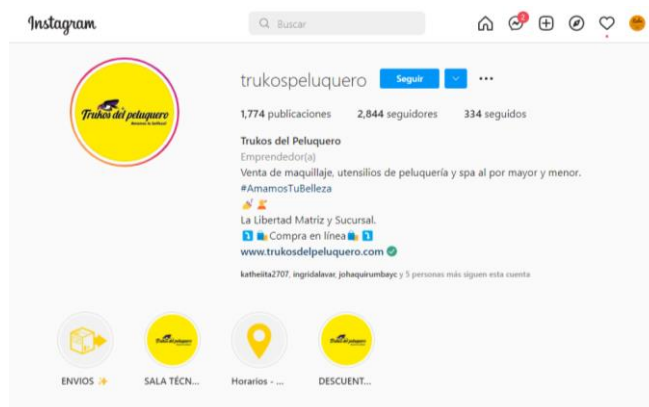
Instagram

Buscar

2

Trukos del peluquero
¡Amamos tu Belleza!

trukospeluquero Seguir ...

1,774 publicaciones 2,844 seguidores 334 seguidos

Trukos del Peluquero
Emprendedor(a)
Venta de maquillaje, utensilios de peluquería y spa al por mayor y menor.
#AmamosTuBelleza
💅💆
La Libertad Matriz y Sucursal.
⤵️🛍️Compra en línea🛍️⤵️
www.trukosdelpeluquero.com ✅

katheiita2707, ingridalavar, johaquirumbayc y 5 personas más siguen esta cuenta

ENVIOS ✨ SALA TÉCN... Horarios - ... DESCUENT...